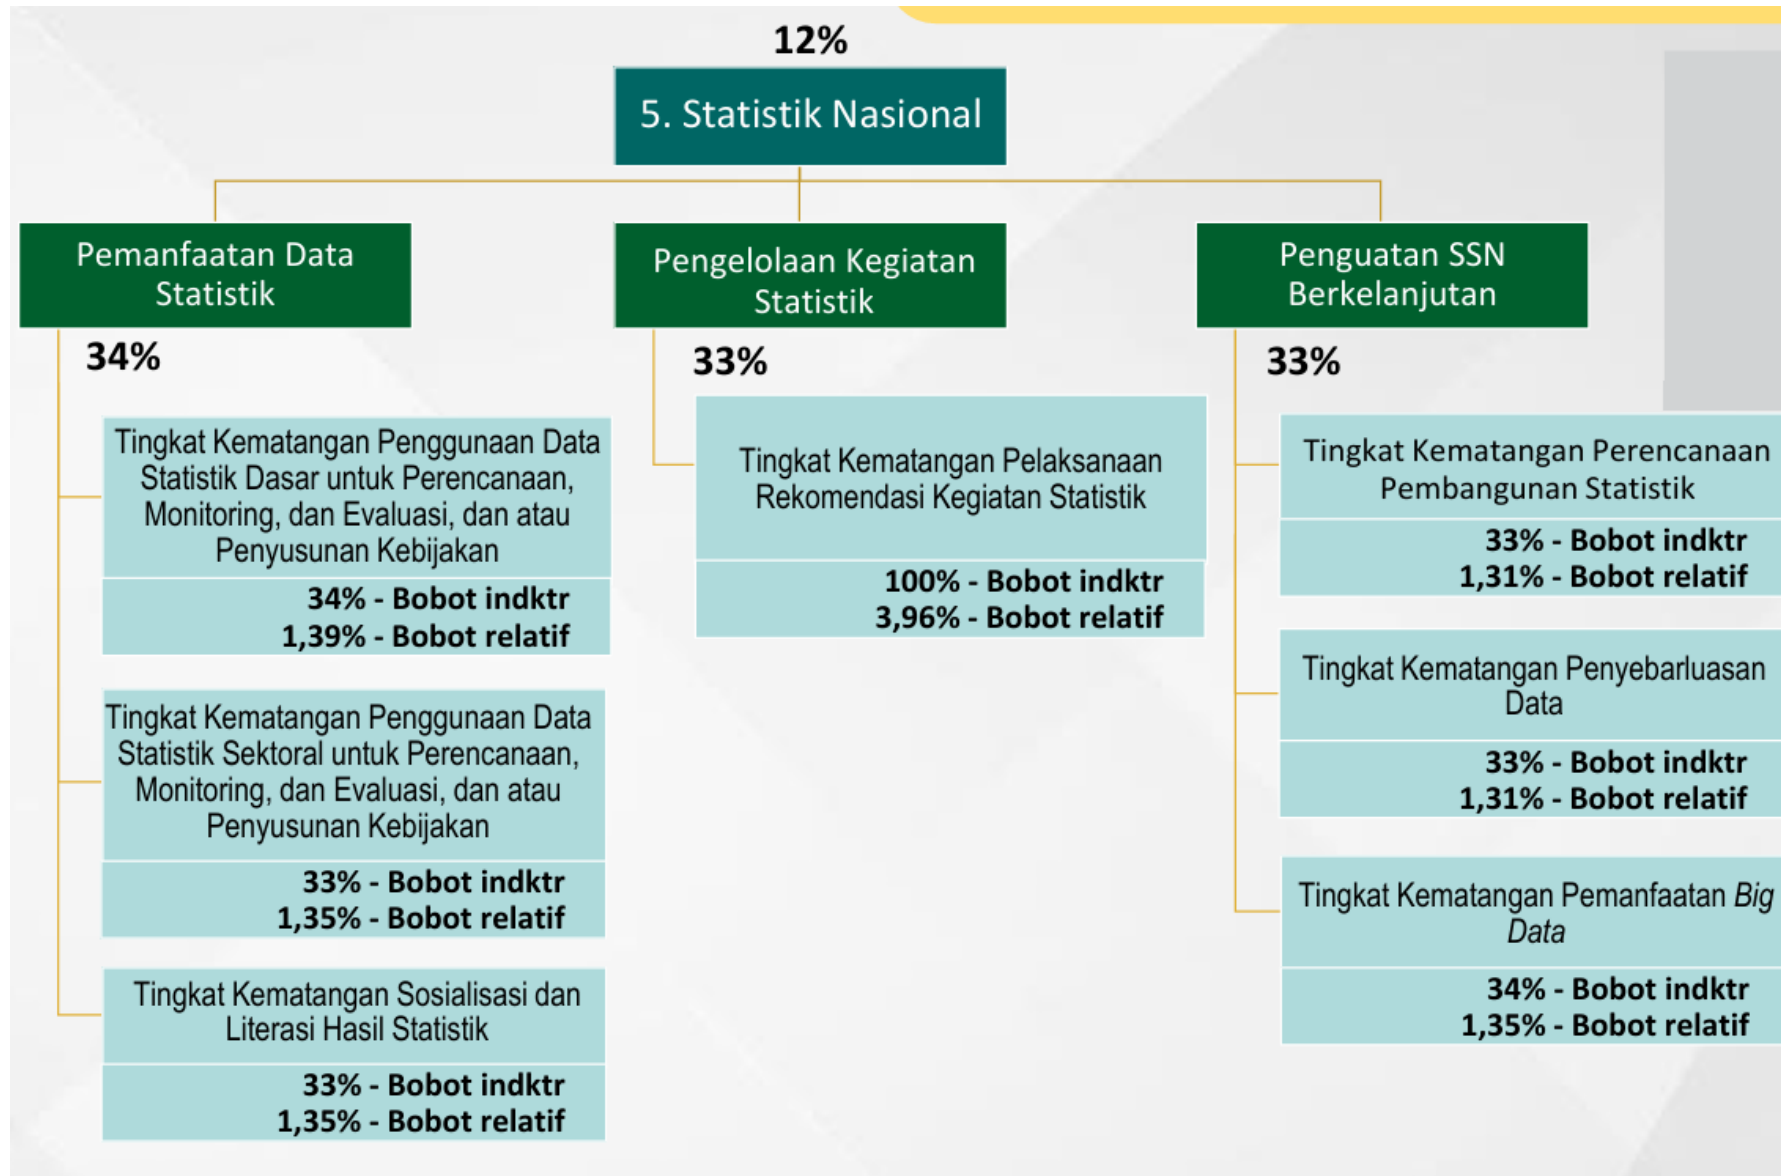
12%

5. Statistik Nasional

Pemanfaatan Data Statistik

34%

Tingkat Kematangan Penggunaan Data Statistik Dasar untuk Perencanaan, Monitoring, dan Evaluasi, dan atau Penyusunan Kebijakan

34% - Bobot indktr
1,39% - Bobot relatif

Tingkat Kematangan Penggunaan Data Statistik Sektoral untuk Perencanaan, Monitoring, dan Evaluasi, dan atau Penyusunan Kebijakan

33% - Bobot indktr
1,35% - Bobot relatif

Tingkat Kematangan Sosialisasi dan Literasi Hasil Statistik

33% - Bobot indktr
1,35% - Bobot relatif

Pengelolaan Kegiatan Statistik

33%

Tingkat Kematangan Pelaksanaan Rekomendasi Kegiatan Statistik

100% - Bobot indktr
3,96% - Bobot relatif

Penguatan SSN Berkelanjutan

33%

Tingkat Kematangan Perencanaan Pembangunan Statistik

33% - Bobot indktr
1,31% - Bobot relatif

Tingkat Kematangan Penyebarluasan Data

33% - Bobot indktr
1,31% - Bobot relatif

Tingkat Kematangan Pemanfaatan Big Data

34% - Bobot indktr
1,35% - Bobot relatif